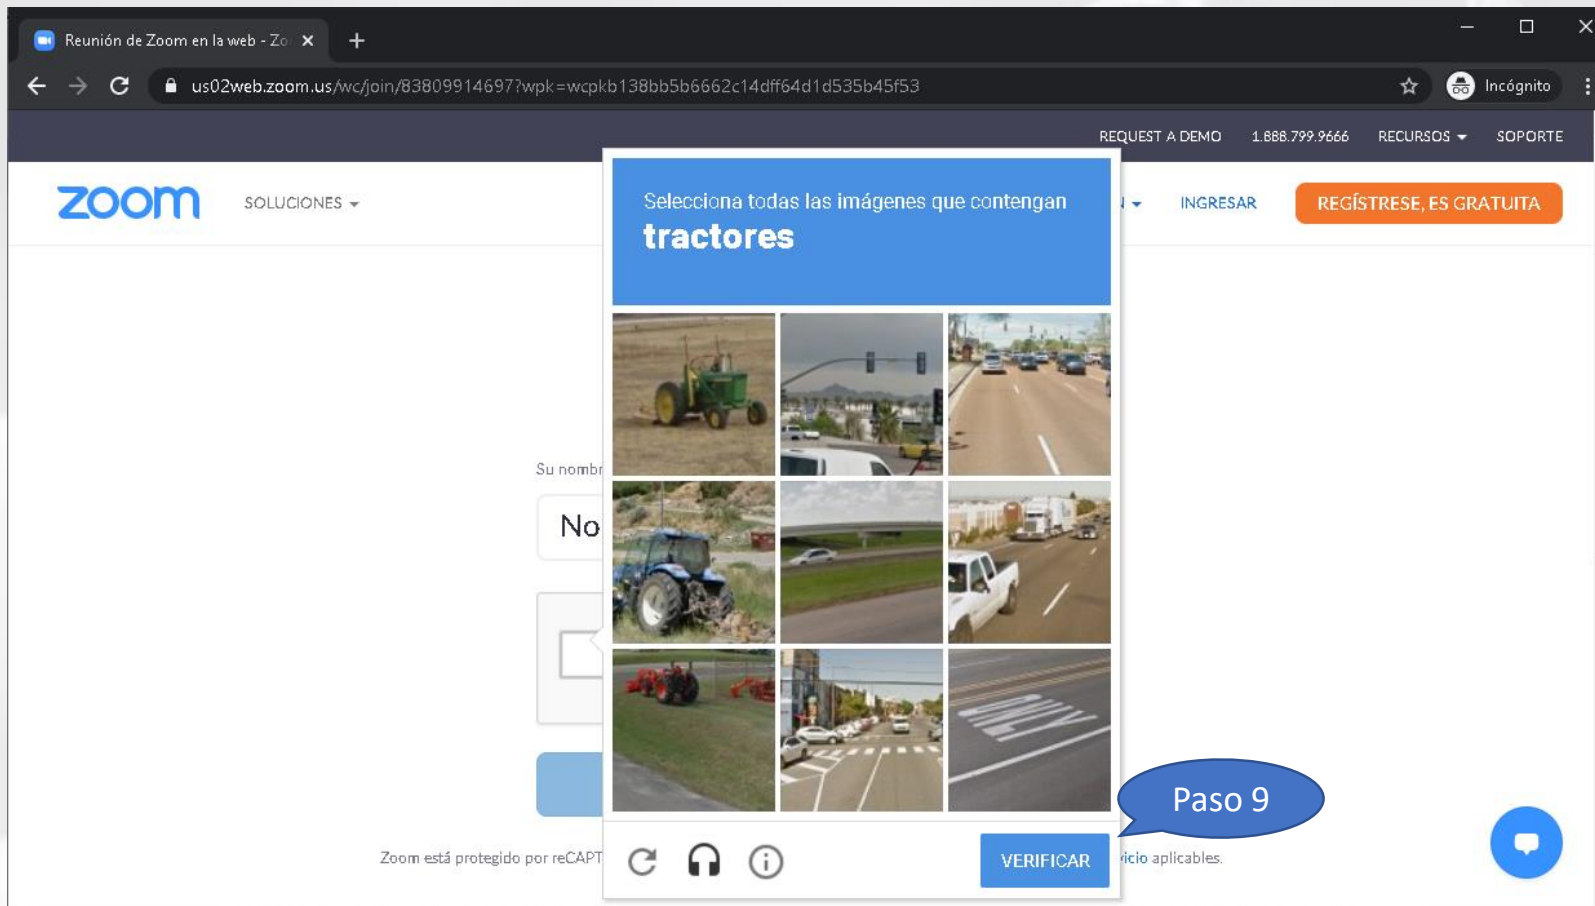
Reunión de Zoom en la web - Zo

us02web.zoom.us/wc/join/83809914697?wpk=wcpkb138bb5b6662c14dff64d1d535b45f53

Incógnito

REQUEST A DEMO 1.888.799.9666 RECURSOS SOPORTE

zoom SOLUCIONES

INGRESAR REGÍSTRESE, ES GRATUITA

Selecciona todas las imágenes que contengan
tractores

Su nombr

No

Zoom está protegido por reCAPT

icio aplicables.

VERIFICAR

Paso 9